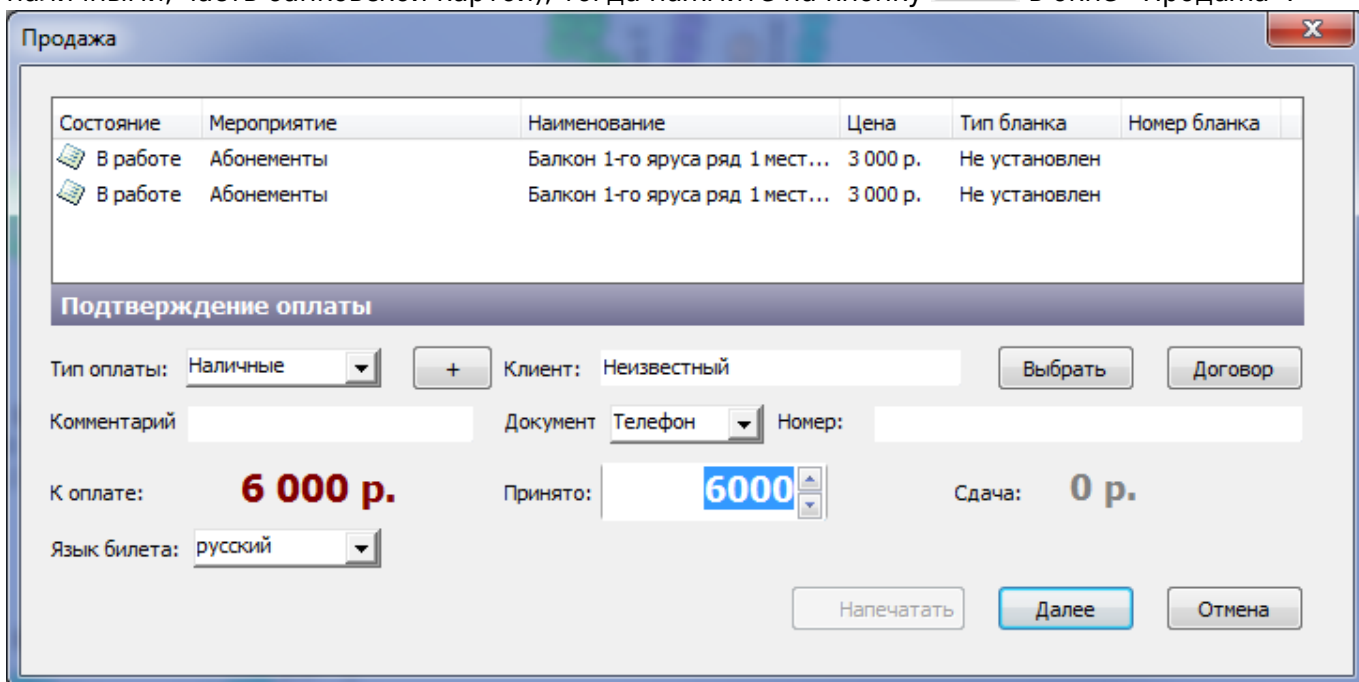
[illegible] часть банковской картой), тогда нажмите на кнопку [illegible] в окне «Продажа».

Продажа

| Состояние | Мероприятие | Наименование | Цена | Тип бланка | Номер бланка |
|---|---|---|---|---|---|
| В работе | Абонементы | Балкон 1-го яруса ряд 1 мест... | 3 000 р. | Не установлен | |
| В работе | Абонементы | Балкон 1-го яруса ряд 1 мест... | 3 000 р. | Не установлен | |

Подтверждение оплаты

Тип оплаты: Наличные
+
Клиент: Неизвестный
Выбрать
Договор

Комментарий
Документ Телефон
Номер:

К оплате: 6 000 р.
Принято: 6000
Сдача: 0 р.

Язык билета: русский

Напечатать
Далее
Отмена